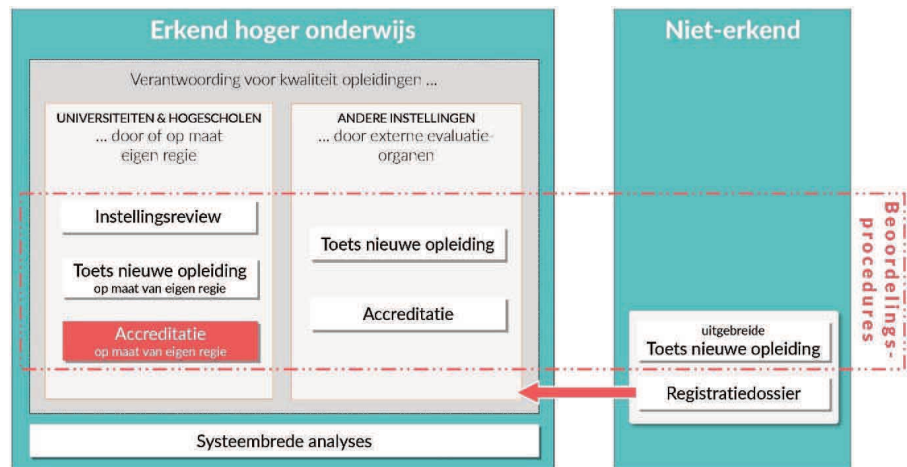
Erkend hoger onderwijs

Niet-erkend

Verantwoording voor kwaliteit opleidingen ...

UNIVERSITEITEN & HOGESCHOLEN
... door of op maat eigen regie

ANDERE INSTELLINGEN
... door externe evaluatieorganen

Instellingsreview

Toets nieuwe opleiding
op maat van eigen regie

Accreditatie
op maat van eigen regie

Toets nieuwe opleiding

Accreditatie

uitgebreide
Toets nieuwe opleiding

Registratiedossier

Beoordelingsprocedures

Systeembrede analyses